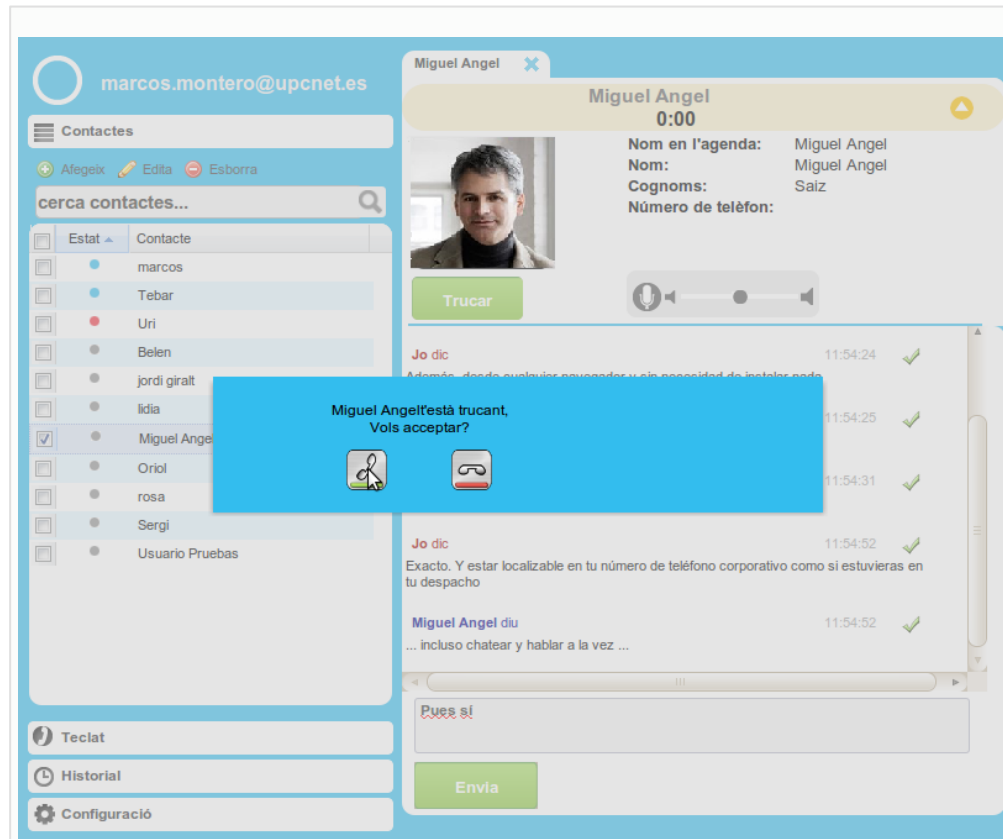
marcos.montero@upcnet.es

Contactes

Afegeix Edita Esborra

cerca contactes...

| | Estat | Contacte |
|---|---|---|
| | | marcos |
| | | Tebar |
| | | Uri |
| | | Belen |
| | | jordi giralt |
| | | lidia |
| ✓ | | Miguel Ange |
| | | Oriol |
| | | rosa |
| | | Sergi |
| | | Usuario Pruebas |

Teclat

Historial

Configuració

Miguel Angel

Miguel Angel
0:00

Nom en l'agenda: Miguel Angel
Nom: Miguel Angel
Cognoms: Saiz
Número de telèfon:

Trucar

Jo dic 11:54:24
Además, desde cualquier navegador y sin necesidad de instalar nada

11:54:25

11:54:31

Miguel Angel'està trucant,
Vols acceptar?

Jo dic 11:54:52
Exacto. Y estar localizable en tu número de teléfono corporativo como si estuvieras en tu despacho

Miguel Angel diu 11:54:52
... incluso chatear y hablar a la vez ...

Pues si

Envia